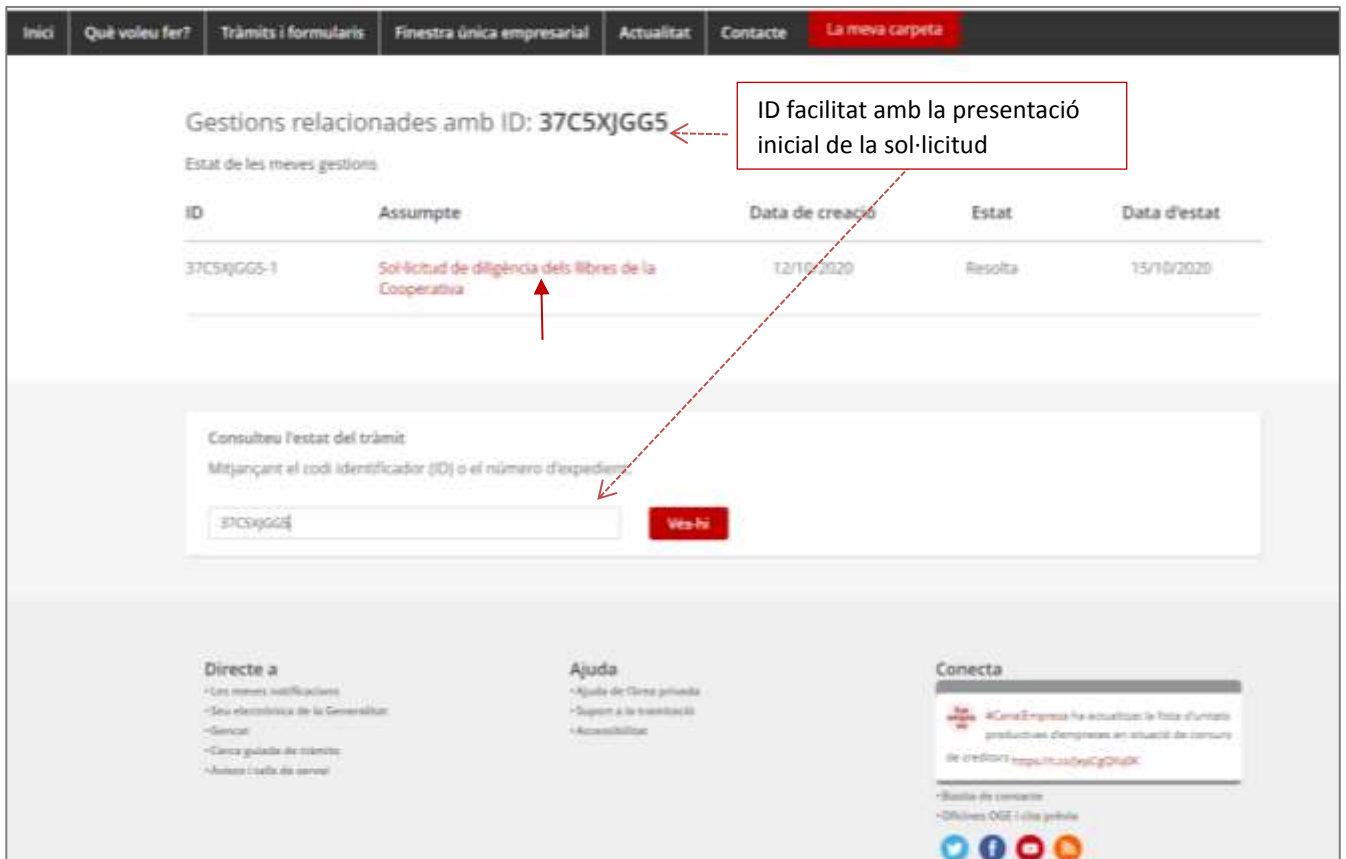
Inici | Què voleu fer? | Tràmits i formularis | Finestra única empresarial | Actualitat | Contacte | La meva carpeta

Gestions relacionades amb ID: 37C5XJGG5

ID facilitat amb la presentació inicial de la sol·licitud

Estat de les meves gestions

| ID | Assumpte | Data de creació | Estat | Data d'estat |
|---|---|---|---|---|
| 37C5XJGG5-1 | Sol·licitud de diligència dels llibres de la Cooperativa | 12/10/2020 | Resolta | 15/10/2020 |

Consulteu l'estat del tràmit

Mitjançant el codi identificador (ID) o el número d'expedient

37C5XJGG5

Vés-hi

Directe a
•Les meves notificacions
•Seu electrònica de la Generalitat
•Gencat
•Cerca guiada de tràmits
•Avisos i talls de servei

Ajuda
•Ajuda de l'àrea privada
•Suport a la tramitació
•Accessibilitat

Conecta
#CanalEmpresa ha actualitzat la llista d'unitats productives d'empreses en situació de concurs de creditors https://t.co/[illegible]
•Bústia de contacte
•Oficines OGE i cita prèvia